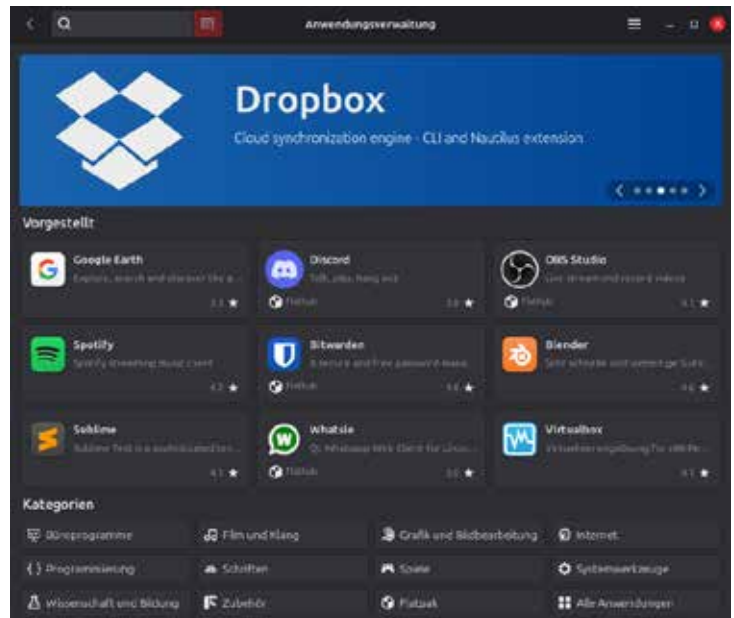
Anwendungsverwaltung

Dropbox

Cloud synchronization engine - CLI and Nautilus extension

Vorgestellt

Google Earth
Explore, search and discover the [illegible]
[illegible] ★

Discord
Talk, play, hang out
Flatpak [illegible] ★

OBS Studio
Live streaming and recording
Flatpak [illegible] ★

Spotify
Spotify streaming music client
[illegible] ★

Bitwarden
A secure and free password mana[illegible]
Flatpak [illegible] ★

Blender
Sehr schnelle und vielseitige Suite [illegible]
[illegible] ★

Sublime
Sublime Text is a sophisticated tex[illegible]
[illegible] ★

Whatsie
Qt Whatsapp Web Client for Linux
Flatpak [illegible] ★

Virtualbox
Virtualisierungslösung für x86-Re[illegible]
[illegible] ★

Kategorien

Büroprogramme
Film und Klang
Grafik und Bildbearbeitung
Internet
Programmierung
Schriften
Spiele
Systemwerkzeuge
Wissenschaft und Bildung
Zubehör
Flatpak
Alle Anwendungen